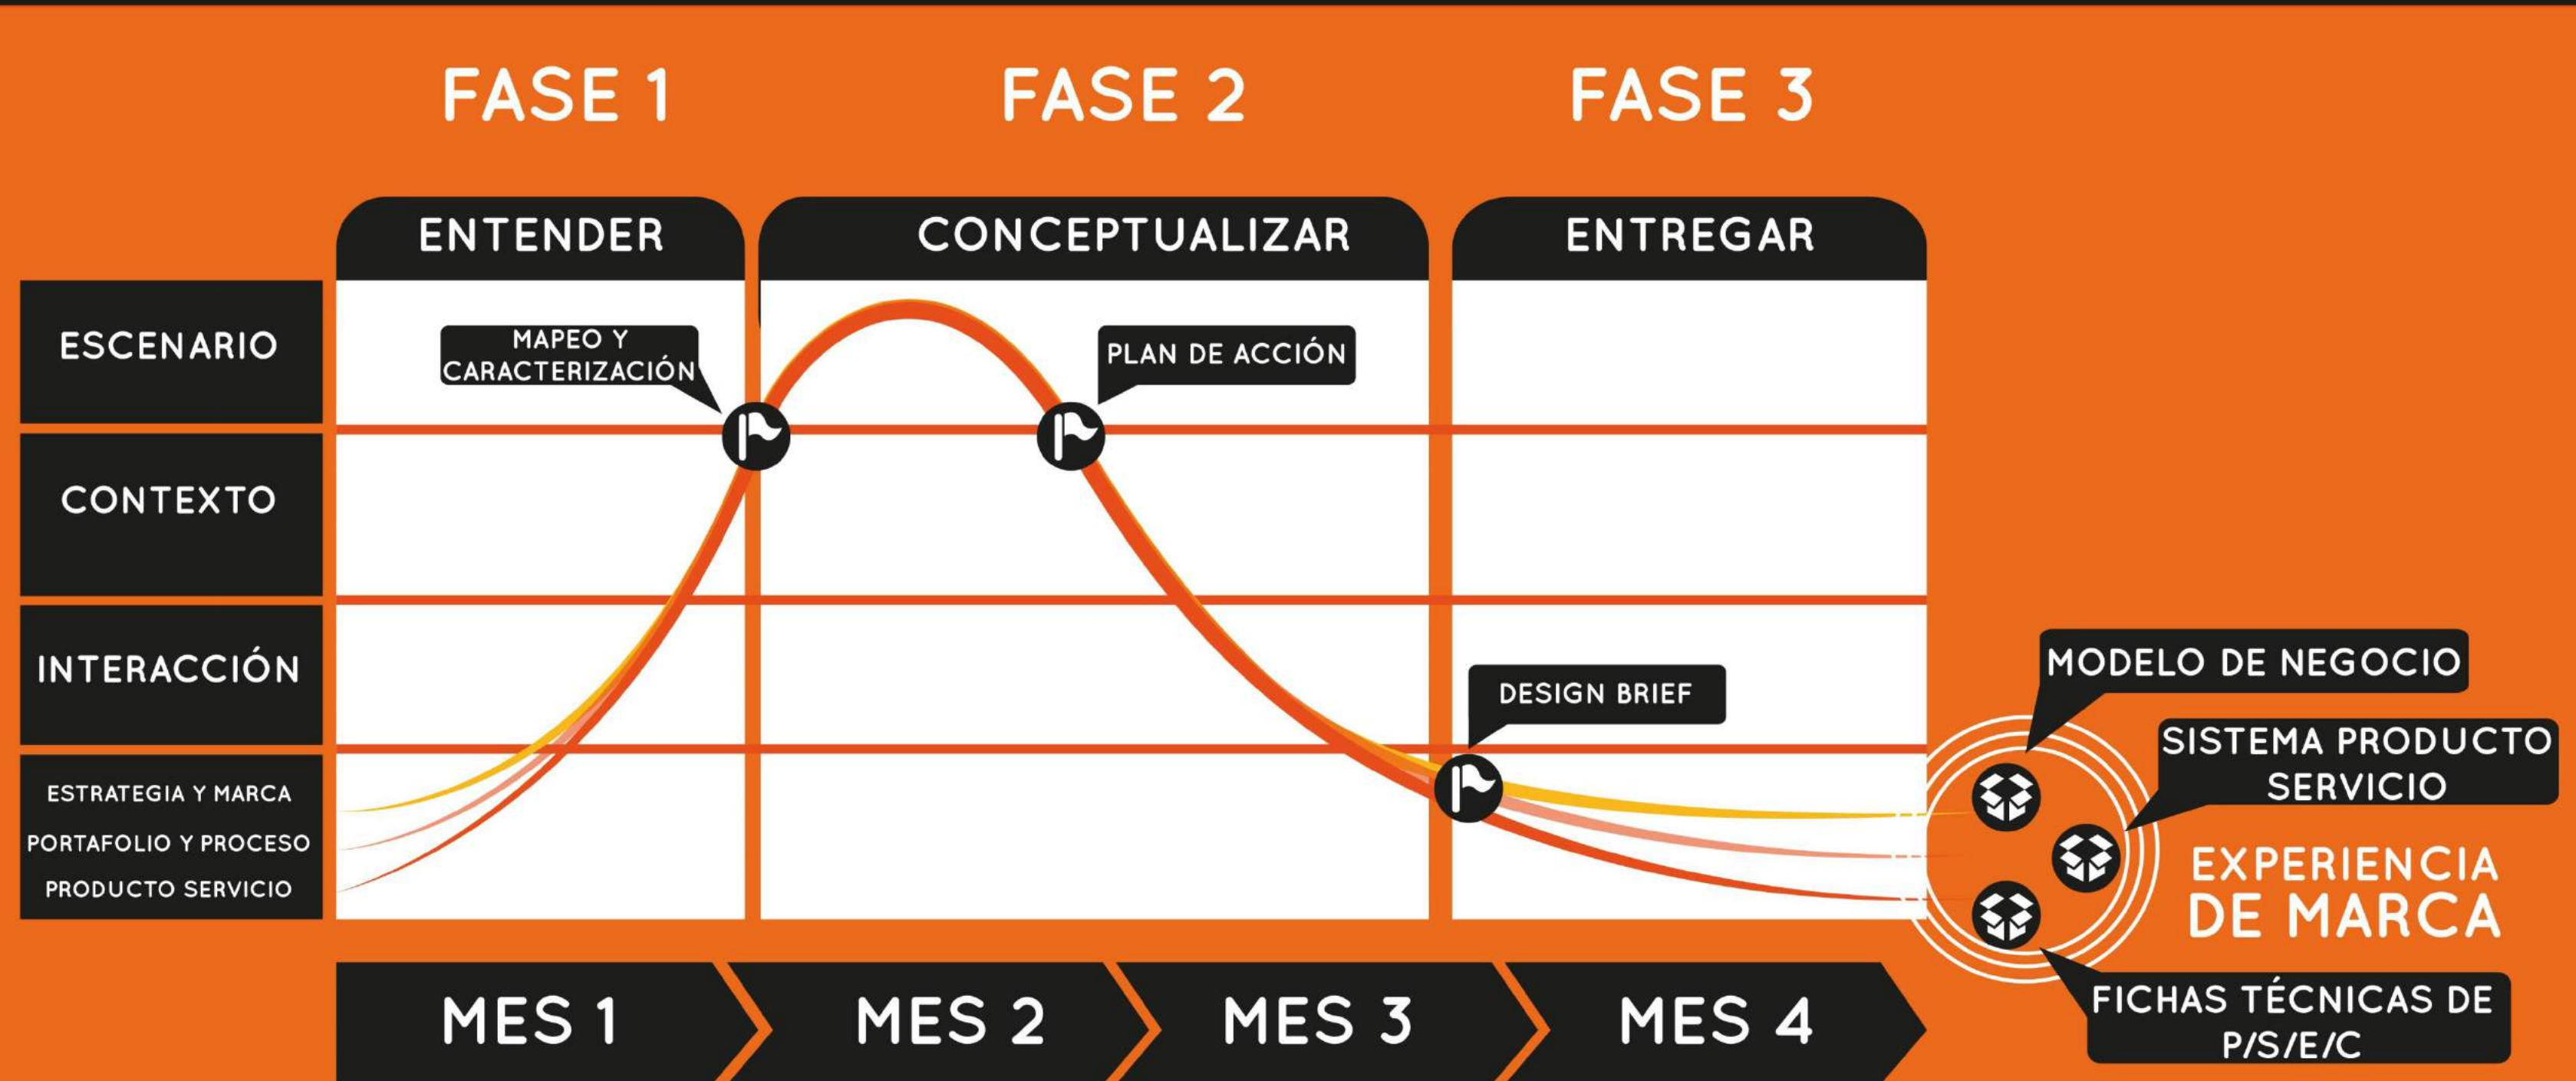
FASE 1

FASE 2

FASE 3

ENTENDER

CONCEPTUALIZAR

ENTREGAR

ESCENARIO

CONTEXTO

INTERACCIÓN

ESTRATEGIA Y MARCA

PORTAFOLIO Y PROCESO

PRODUCTO SERVICIO

MAPEO Y CARACTERIZACIÓN

PLAN DE ACCIÓN

DESIGN BRIEF

MODELO DE NEGOCIO

SISTEMA PRODUCTO SERVICIO

EXPERIENCIA DE MARCA

FICHAS TÉCNICAS DE P/S/E/C

MES 1

MES 2

MES 3

MES 4